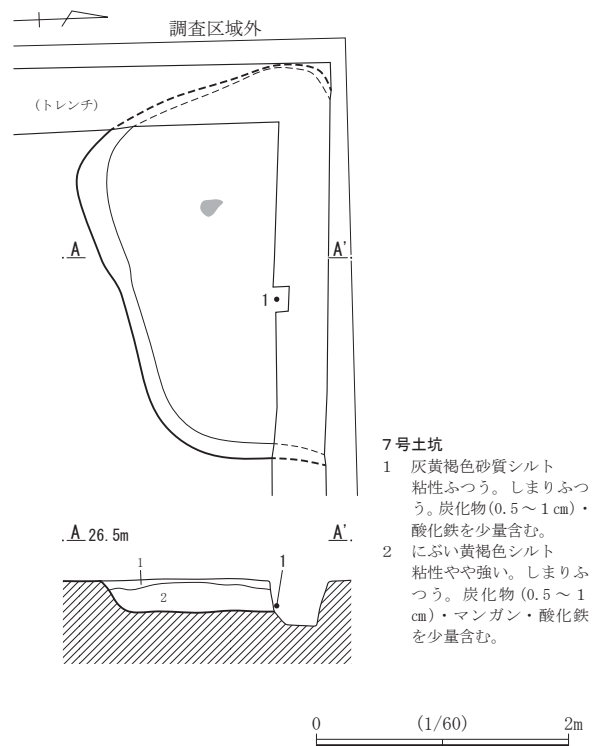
調査区域外

(トレンチ)

A

A'

1

A 26.5m

A'

1

2

1

7号土坑
1 灰黄褐色砂質シルト
粘性ふつう。しまりふつう。炭化物(0.5〜1㎝)・酸化鉄を少量含む。
2 にぶい黄褐色シルト
粘性やや強い。しまりふつう。炭化物(0.5〜1㎝)・マンガン・酸化鉄を少量含む。

0 (1/60) 2m